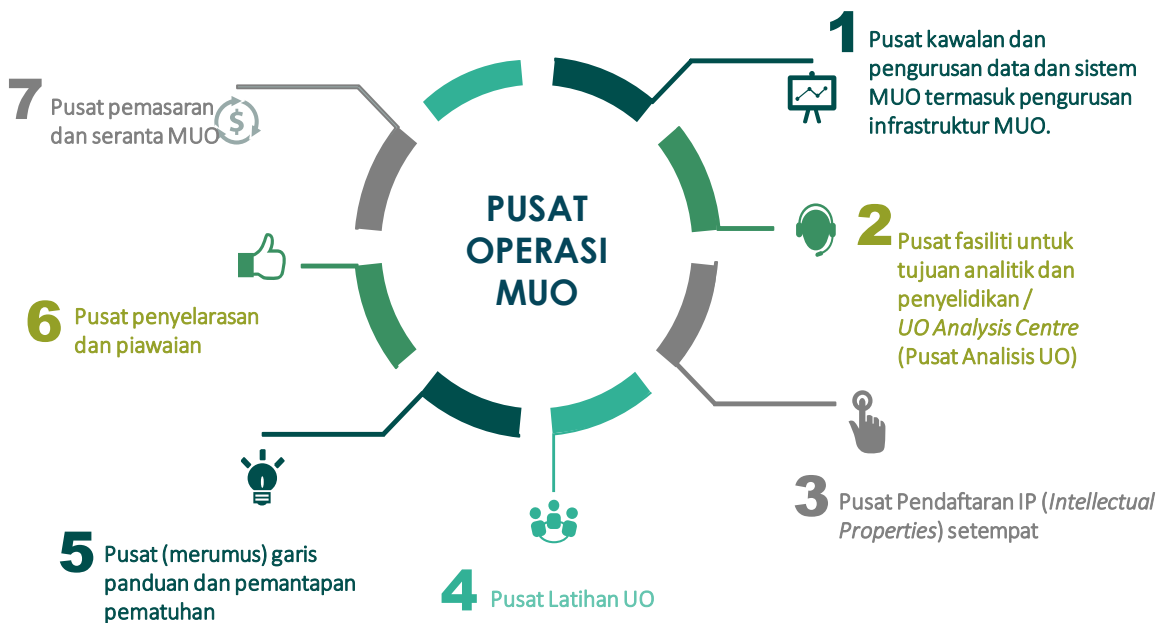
PUSAT OPERASI MUO

1 Pusat kawalan dan pengurusan data dan sistem MUO termasuk pengurusan infrastruktur MUO.

2 Pusat fasiliti untuk tujuan analitik dan penyelidikan / *UO Analysis Centre* (Pusat Analisis UO)

3 Pusat Pendaftaran IP (*Intellectual Properties*) setempat

4 Pusat Latihan UO

5 Pusat (merumus) garis panduan dan pemantapan pematuhan

6 Pusat penyelarasan dan piawaian

7 Pusat pemasaran dan seranta MUO